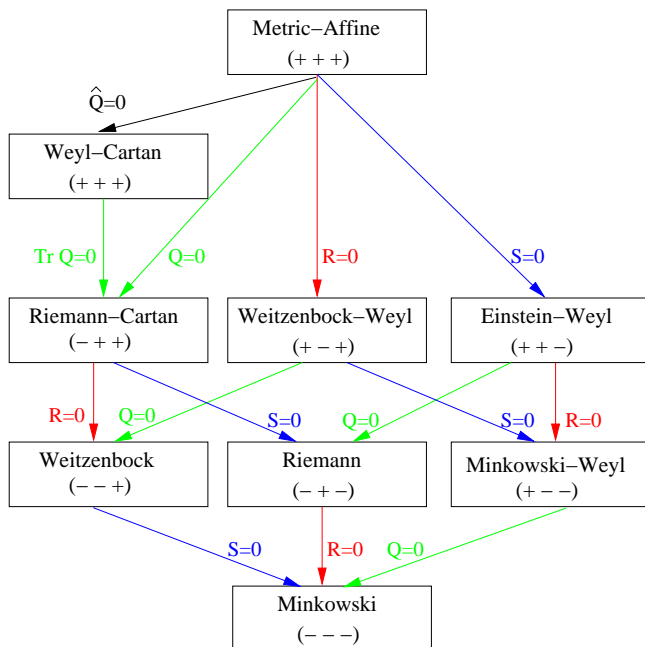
Metric−Affine
(+ + +)

$\hat{Q}=0$

Weyl−Cartan
(+ + +)

Tr Q=0

Q=0

R=0

S=0

Riemann−Cartan
(− + +)

Weitzenbock−Weyl
(+ − +)

Einstein−Weyl
(+ + −)

R=0

Q=0

S=0

Q=0

S=0

R=0

Weitzenbock
(− − +)

Riemann
(− + −)

Minkowski−Weyl
(+ − −)

S=0

R=0

Q=0

Minkowski
(− − −)